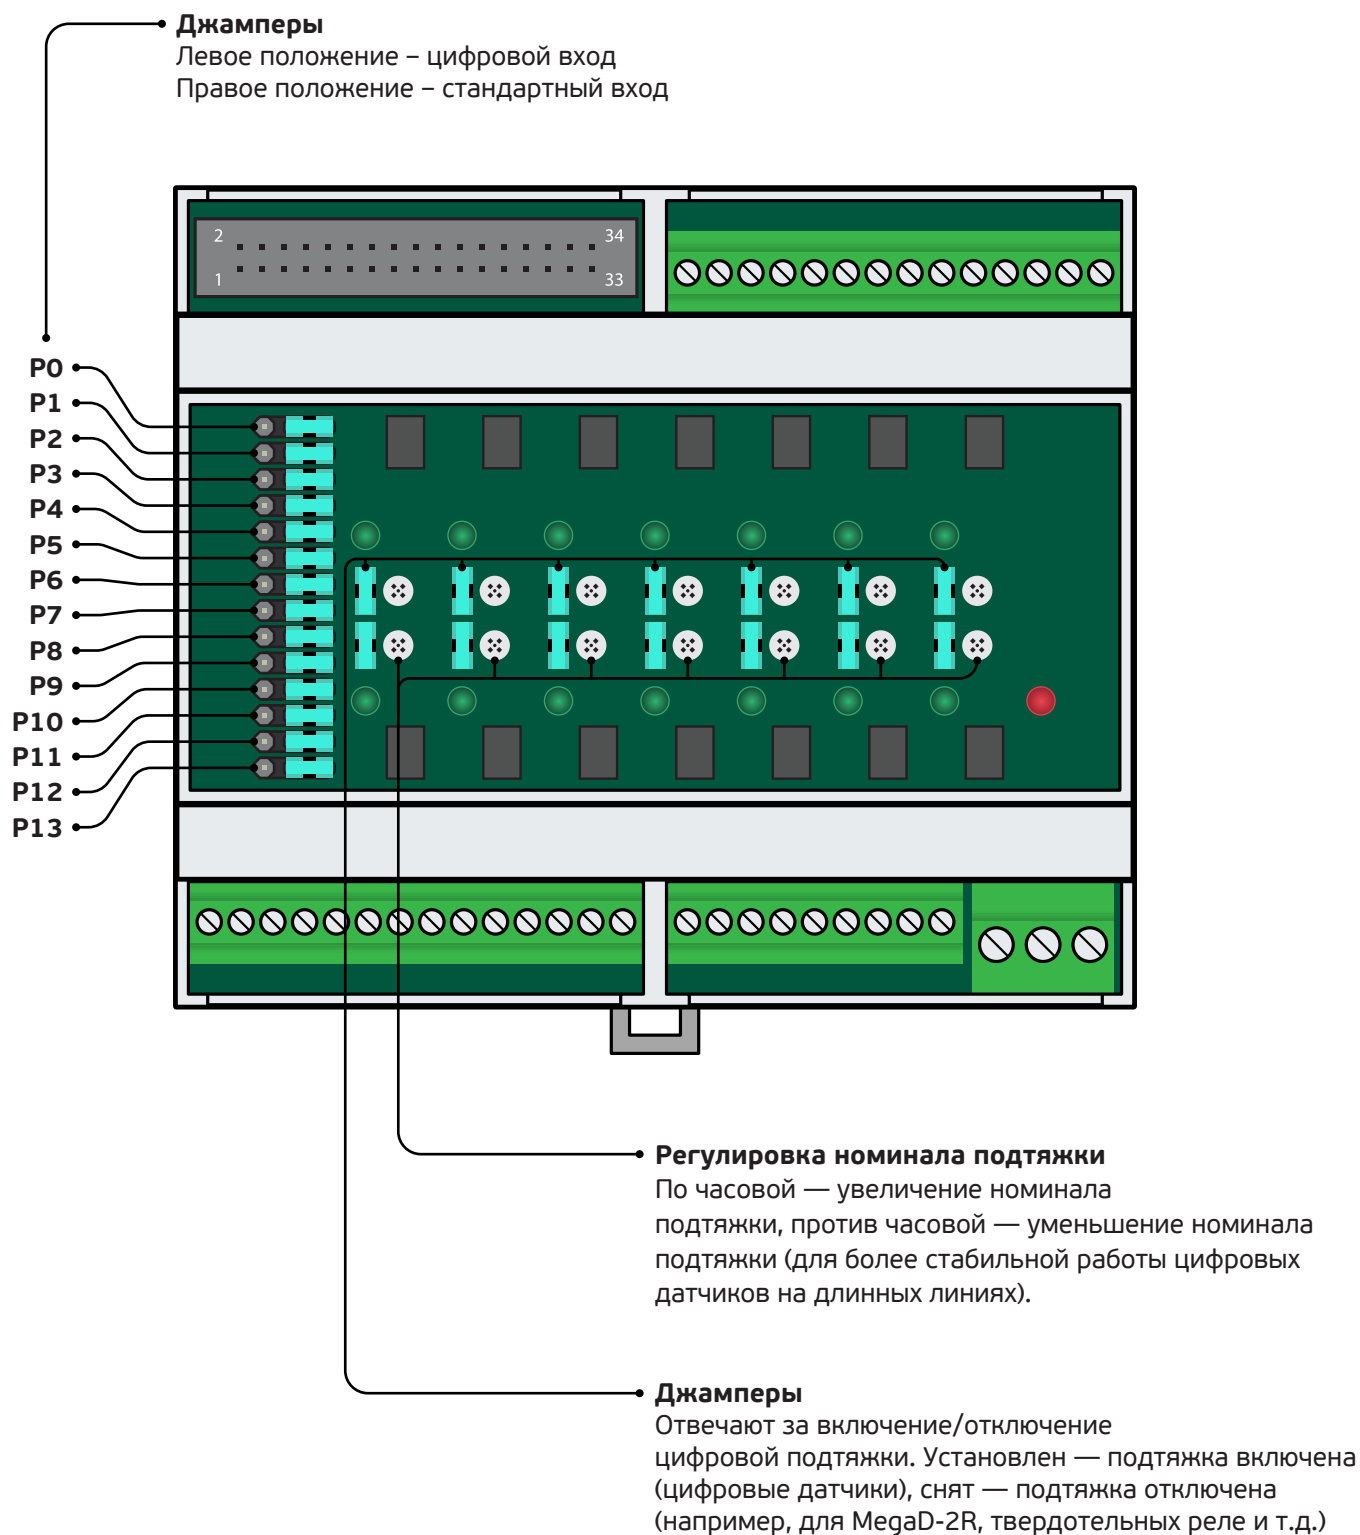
Джамперы
Левое положение – цифровой вход
Правое положение – стандартный вход

2
34
1
33

P0
P1
P2
P3
P4
P5
P6
P7
P8
P9
P10
P11
P12
P13

Регулировка номинала подтяжки
По часовой — увеличение номинала подтяжки, против часовой — уменьшение номинала подтяжки (для более стабильной работы цифровых датчиков на длинных линиях).

Джамперы
Отвечают за включение/отключение цифровой подтяжки. Установлен — подтяжка включена (цифровые датчики), снят — подтяжка отключена (например, для MegaD-2R, твердотельных реле и т.д.)